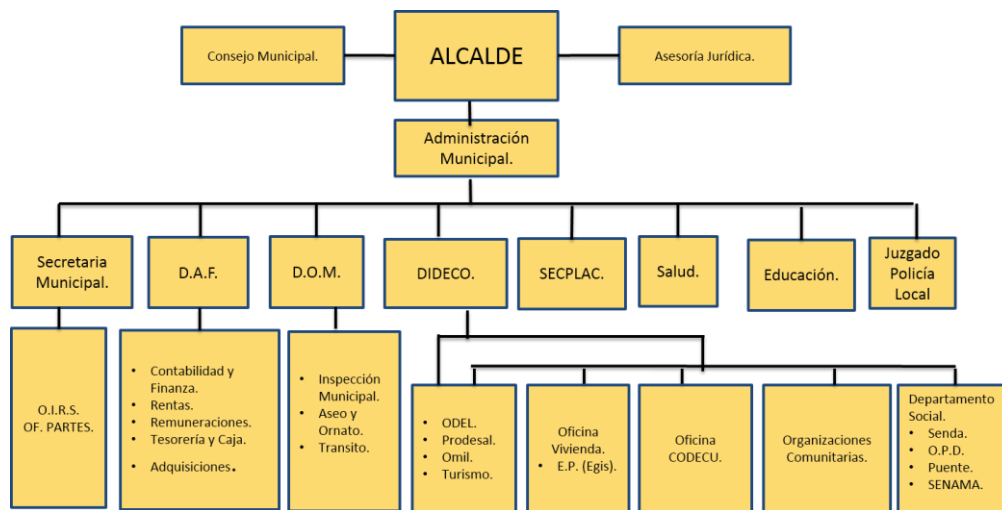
Consejo Municipal.

ALCALDE

Asesoría Jurídica.

Administración Municipal.

Secretaria Municipal.

D.A.F.

D.O.M.

DIDECO.

SECPLAC.

Salud.

Educación.

Juzgado Policía Local

O.I.R.S.
OF. PARTES.

- Contabilidad y Finanza.
- Rentas.
- Remuneraciones.
- Tesorería y Caja.
- Adquisiciones.

- Inspección Municipal.
- Aseo y Ornato.
- Transito.

- ODEL.
- Prodesal.
- Omil.
- Turismo.

Oficina Vivienda.
- E.P. (Egis).

Oficina CODECU.

Organizaciones Comunitarias.

Departamento Social.
- Senda.
- O.P.D.
- Puente.
- SENAMA.